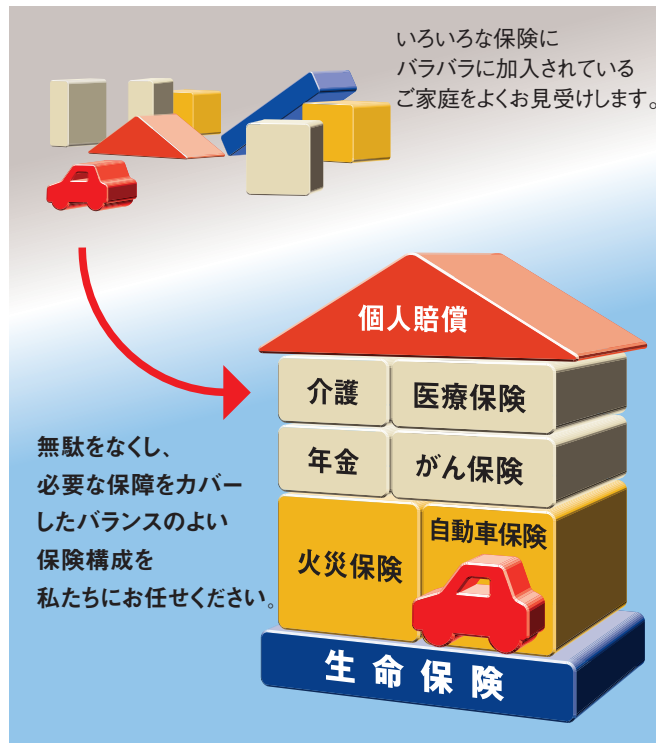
いろいろな保険に
バラバラに加入されている
ご家庭をよくお見受けします。

個人賠償

介護

医療保険

年金

がん保険

火災保険

自動車保険

生命保険

無駄をなくし、
必要な保障をカバー
したバランスのよい
保険構成を
私たちにお任せください。